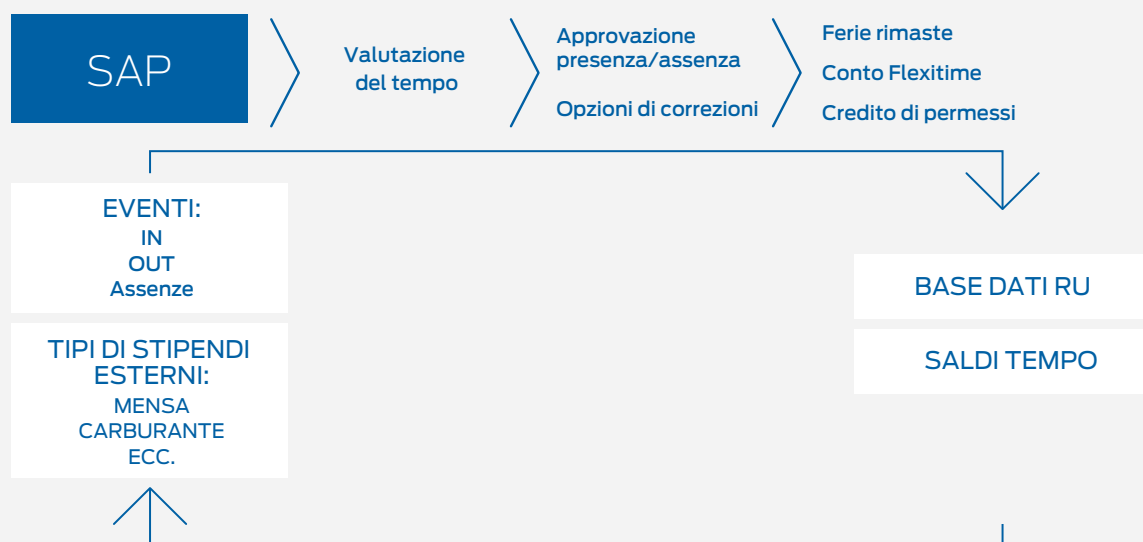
SAP

Valutazione del tempo

Approvazione presenza/assenza

Opzioni di correzioni

Ferie rimaste

Conto Flexitime

Credito di permessi

EVENTI:
IN
OUT
Assenze

TIPI DI STIPENDI ESTERNI:
MENSA
CARBURANTE
ECC.

BASE DATI RU

SALDI TEMPO